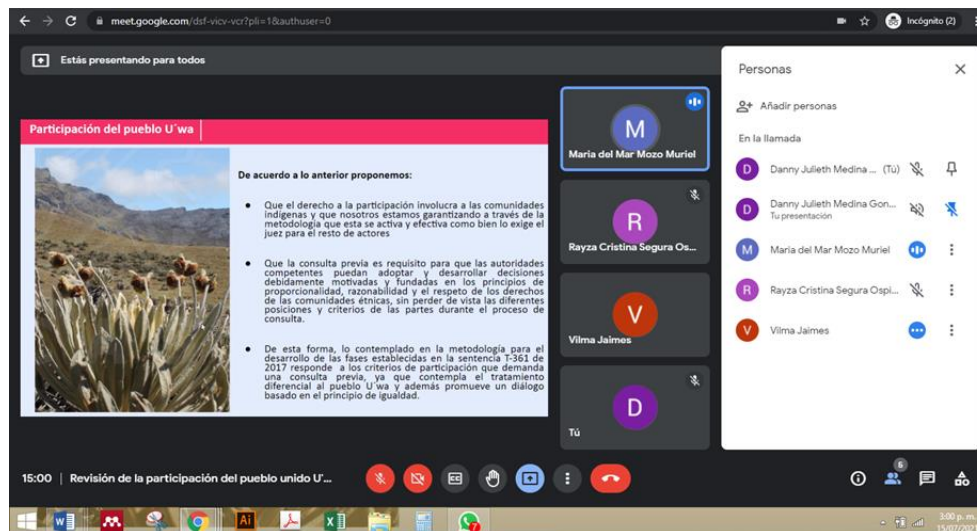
meet.google.com/dsf-vicv-vcr?pli=1&authuser=0

Incógnito (2)

Estás presentando para todos

Participación del pueblo U´wa

De acuerdo a lo anterior proponemos:

- Que el derecho a la participación involucra a las comunidades indígenas y que nosotros estamos garantizando a través de la metodología que esta se activa y efectiva como bien lo exige el juez para el resto de actores

- Que la consulta previa es requisito para que las autoridades competentes puedan adoptar y desarrollar decisiones debidamente motivadas y fundadas en los principios de proporcionalidad, razonabilidad y el respeto de los derechos de las comunidades étnicas, sin perder de vista las diferentes posiciones y criterios de las partes durante el proceso de consulta.

- De esta forma, lo contemplado en la metodología para el desarrollo de las fases establecidas en la sentencia T-361 de 2017 responde a los criterios de participación que demanda una consulta previa, ya que contempla el tratamiento diferencial al pueblo U´wa y además promueve un diálogo basado en el principio de igualdad.

M
Maria del Mar Mozo Muriel

R
Rayza Cristina Segura Os...

V
Vilma Jaimes

D
Tú

Personas

Añadir personas

En la llamada

Danny Julieth Medina ... (Tú)

Danny Julieth Medina Gon...
Tu presentación

Maria del Mar Mozo Muriel

Rayza Cristina Segura Ospi...

Vilma Jaimes

15:00 | Revisión de la participación del pueblo unido U'...

6

3:00 p. m.
15/07/20